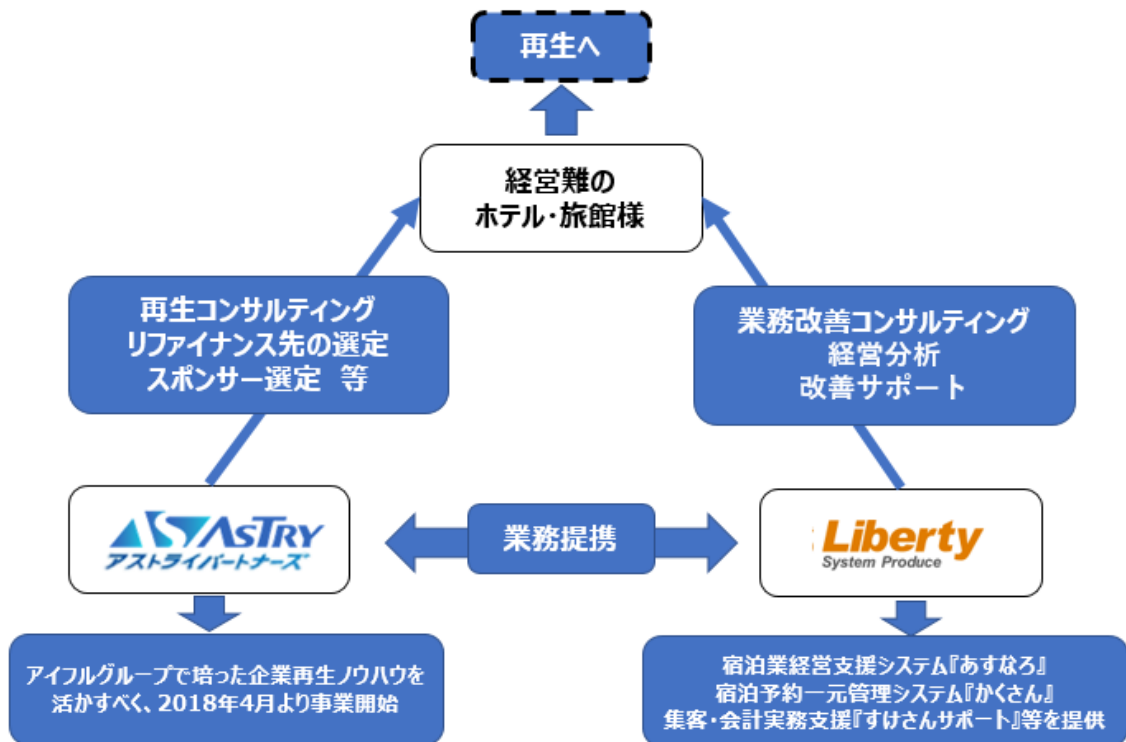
再生へ

経営難の
ホテル･旅館様

再生コンサルティング
リファイナンス先の選定
スポンサー選定　等

業務改善コンサルティング
経営分析
改善サポート

ASTRY
アストライパートナーズ

業務提携

Liberty
System Produce

アイフルグループで培った企業再生ノウハウを活かすべく、2018年4月より事業開始

宿泊業経営支援システム『あすなろ』
宿泊予約一元管理システム『かくさん』
集客･会計実務支援『すけさんサポート』等を提供